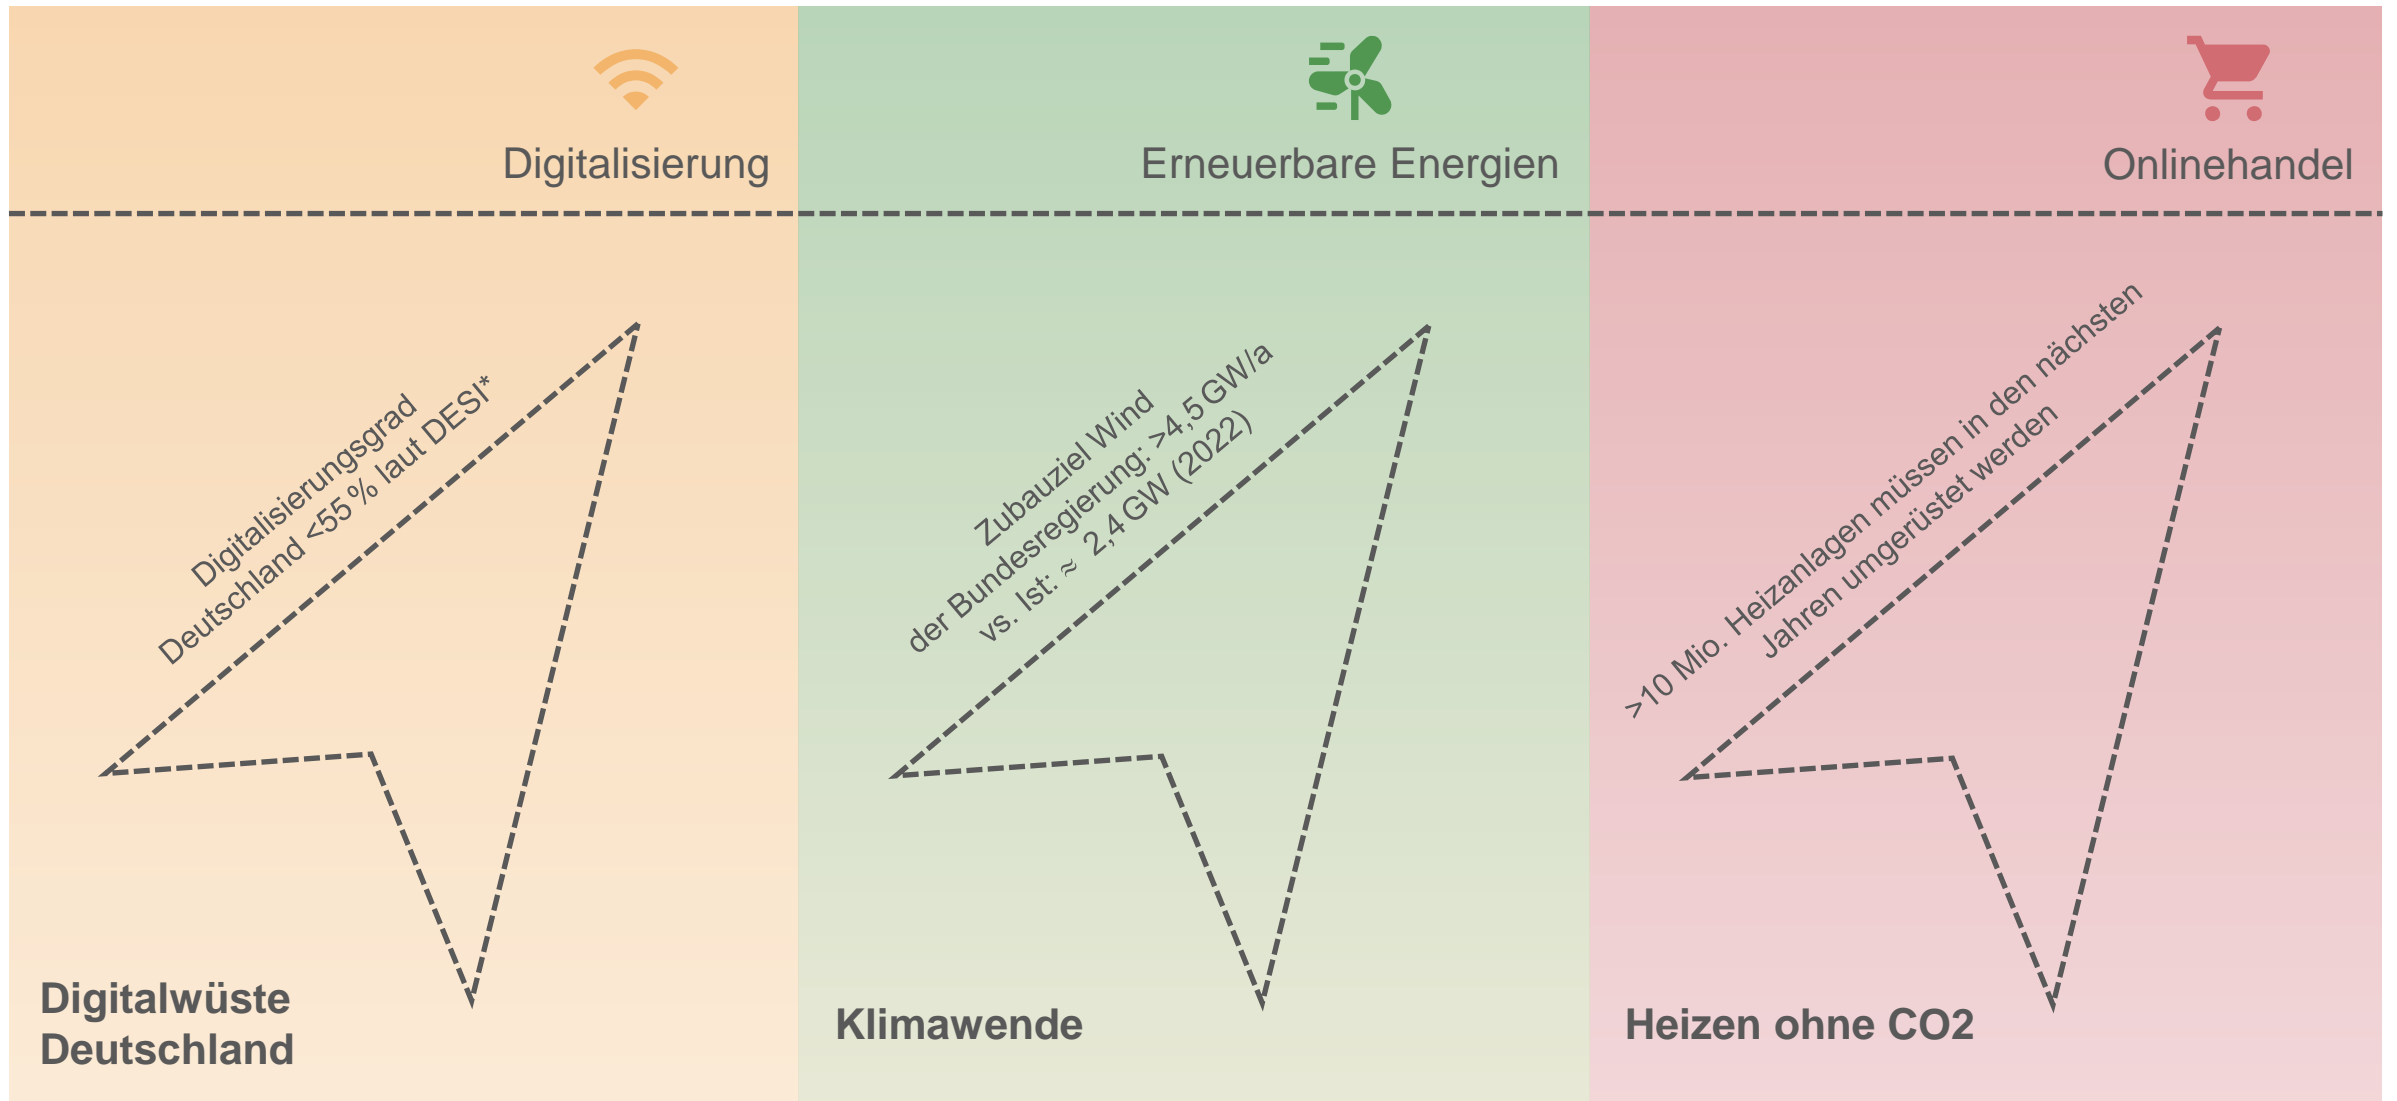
Digitalisierung

Digitalisierungsgrad Deutschland <55 % laut DESI*

Digitalwüste Deutschland

Erneuerbare Energien

Zubauziel Wind der Bundesregierung: >4,5 GW/a vs. Ist: ≈ 2,4 GW (2022)

Klimawende

Onlinehandel

>10 Mio. Heizanlagen müssen in den nächsten Jahren umgerüstet werden

Heizen ohne CO2